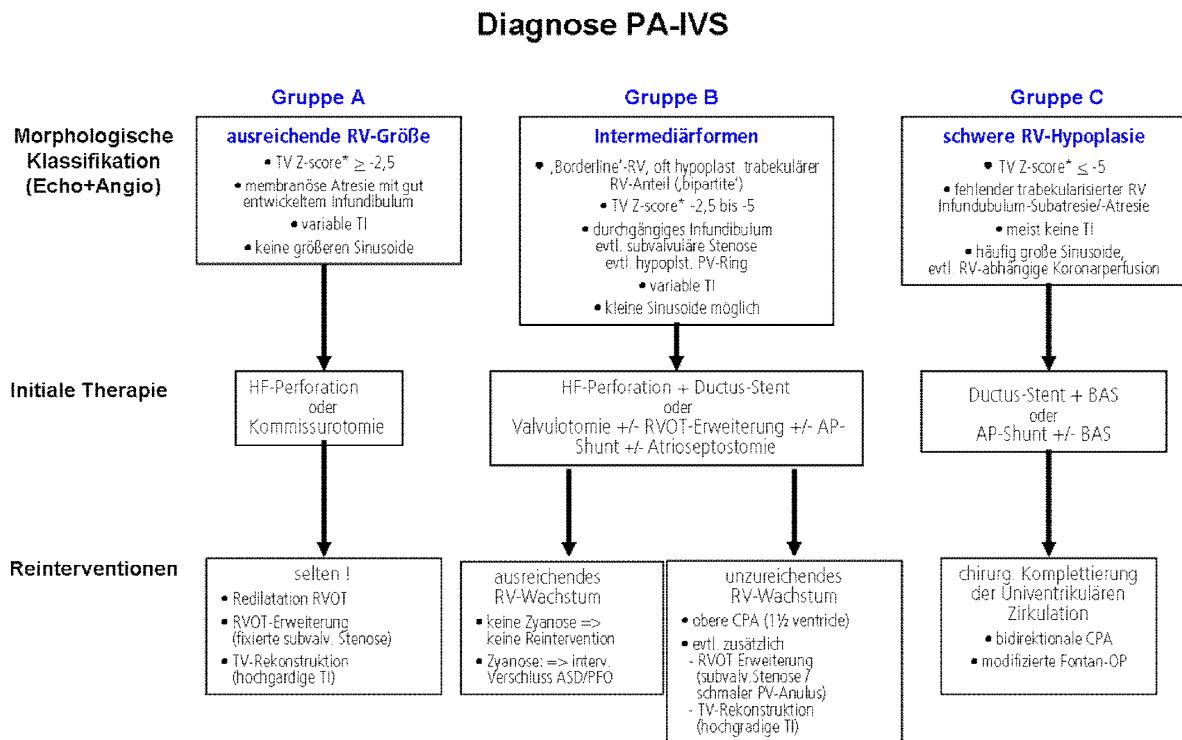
Diagnose PA-IVS

Gruppe A

Gruppe B

Gruppe C

Morphologische Klassifikation (Echo+Angio)

ausreichende RV-Größe
• TV Z-score* $\geq$ -2,5
• membranöse Atresie mit gut entwickeltem Infundibulum
• variable TI
• keine größeren Sinusoide

Intermediärformen
• 'Borderline'-RV, oft hypoplast. trabekulärer RV-Anteil ('bipartite')
• TV Z-score* -2,5 bis -5
• durchgängiges Infundibulum evtl. subvalvuläre Stenose evtl. hypoplst. PV-Ring
• variable TI
• kleine Sinusoide möglich

schwere RV-Hypoplasie
• TV Z-score* $\leq$ -5
• fehlender trabekularisierter RV Infundubulum-Subatresie/-Atresie
• meist keine TI
• häufig große Sinusoide, evtl. RV-abhängige Koronarperfusion

Initiale Therapie

HF-Perforation oder Kommissurotomie

HF-Perforation + Ductus-Stent oder Valvulotomie +/- RVOT-Erweiterung +/- AP-Shunt +/- Atrioseptostomie

Ductus-Stent + BAS oder AP-Shunt +/- BAS

Reinterventionen

selten !
• Redilatation RVOT
• RVOT-Erweiterung (fixierte subvalv. Stenose)
• TV-Rekonstruktion (hochgardige TI)

ausreichendes RV-Wachstum
• keine Zyanose => keine Reintervention
• Zyanose: => interv. Verschluss ASD/PFO

unzureichendes RV-Wachstum
• obere CPA (1½ ventricle)
• evtl. zusätzlich
- RVOT Erweiterung (subvalv.Stenose / schmaler PV-Anulus)
- TV-Rekonstruktion (hochgradige TI)

chirurg. Komplettierung der Univentrikulären Zirkulation
• bidirektionale CPA
• modifizierte Fontan-OP